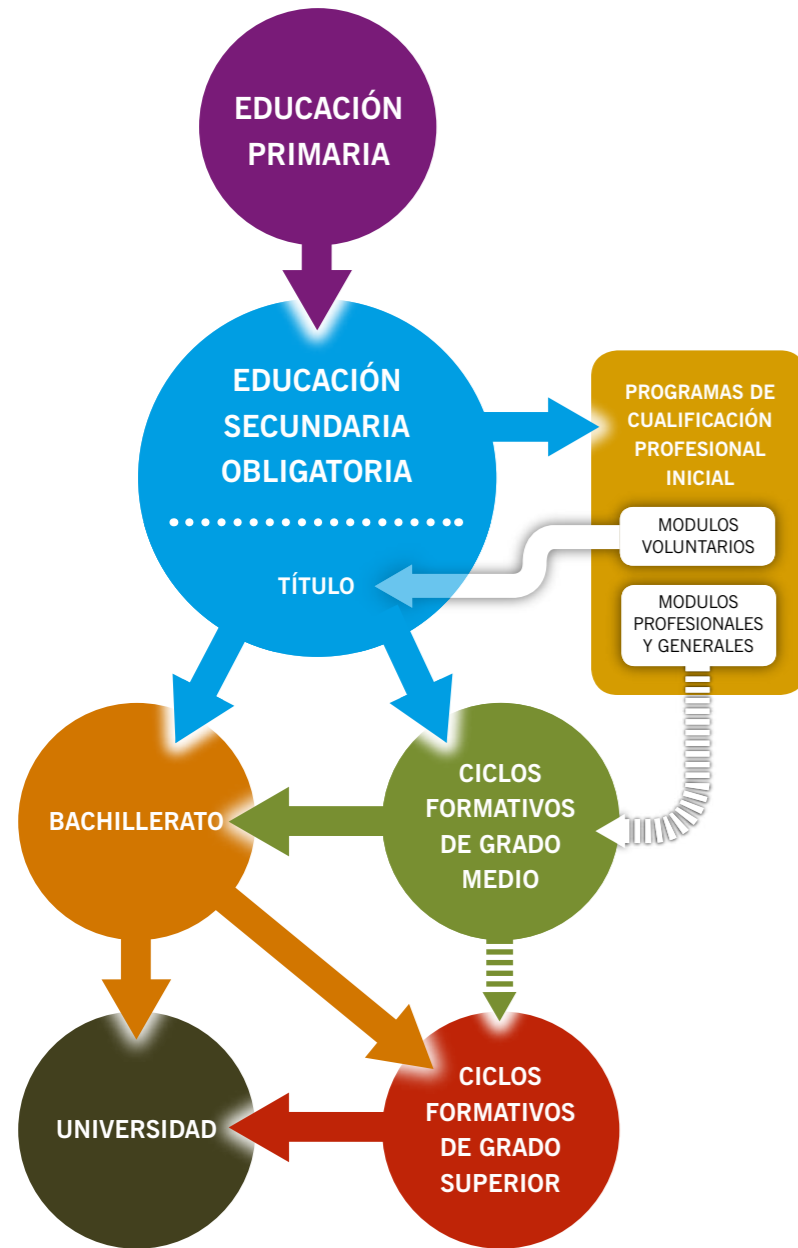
EDUCACIÓN PRIMARIA

EDUCACIÓN SECUNDARIA OBLIGATORIA

TÍTULO

PROGRAMAS DE CUALIFICACIÓN PROFESIONAL INICIAL

MODULOS VOLUNTARIOS

MODULOS PROFESIONALES Y GENERALES

BACHILLERATO

CICLOS FORMATIVOS DE GRADO MEDIO

UNIVERSIDAD

CICLOS FORMATIVOS DE GRADO SUPERIOR